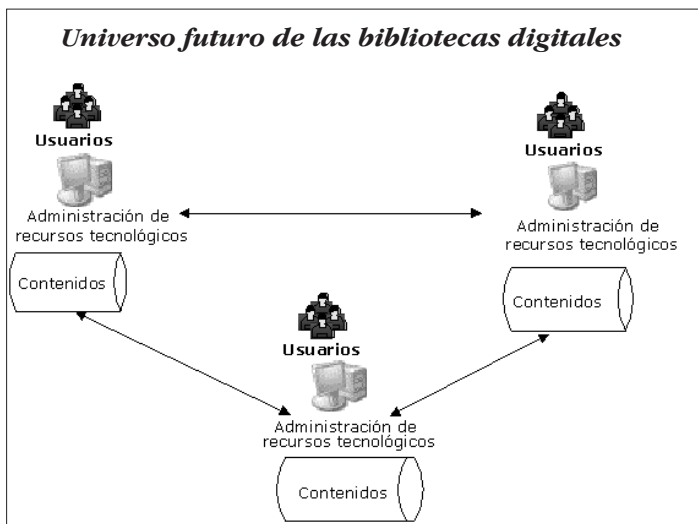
Universo futuro de las bibliotecas digitales

Usuarios

Administración de recursos tecnológicos

Contenidos

Usuarios

Administración de recursos tecnológicos

Contenidos

Usuarios

Administración de recursos tecnológicos

Contenidos